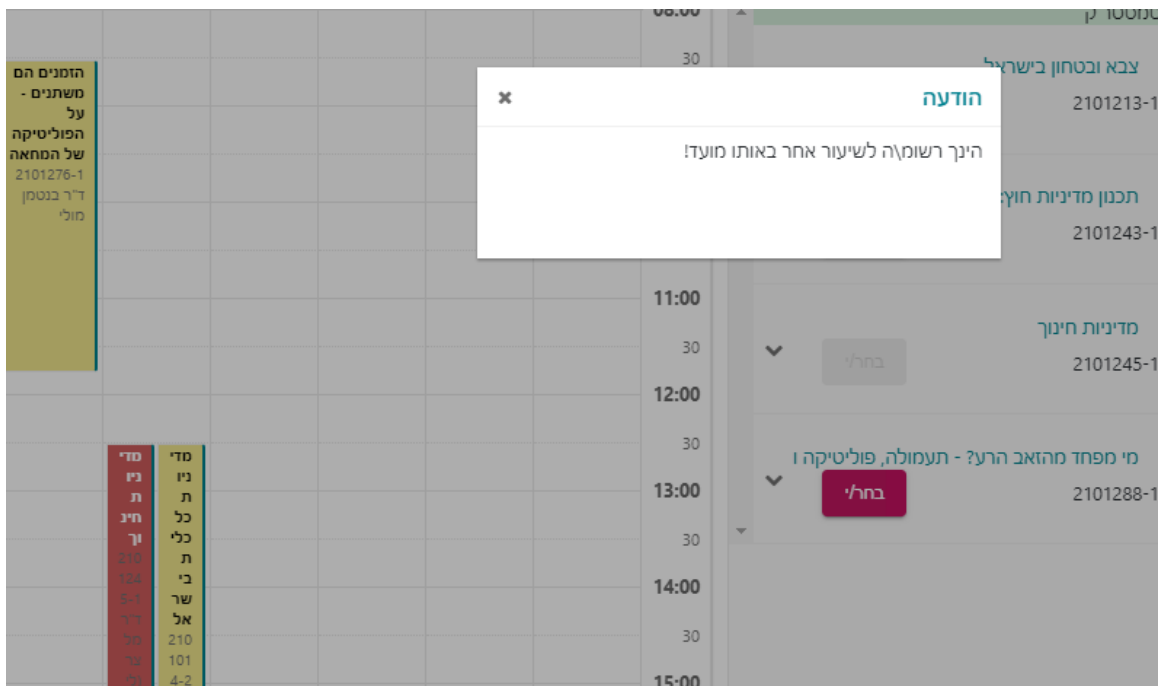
הודעה
×
הינך רשום\ה לשיעור אחר באותו מועד!

סמסטר ק

צבא ובטחון בישראל
2101213-1

תכנון מדיניות חוץ
2101243-1

מדיניות חינוך
2101245-1
בחר/י

מי מפחד מהזאב הרע? - תעמולה, פוליטיקה ו
2101288-1
בחר/י

08:00
30
30
11:00
30
12:00
30
13:00
30
14:00
30
15:00

הזמנים הם משתנים - על הפוליטיקה של המחאה
2101276-1
ד"ר בנטמן מולי

מדיניות כלכלית בישראל
2101014-2

מדיניות חינוך
2101245-1
ד"ר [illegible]